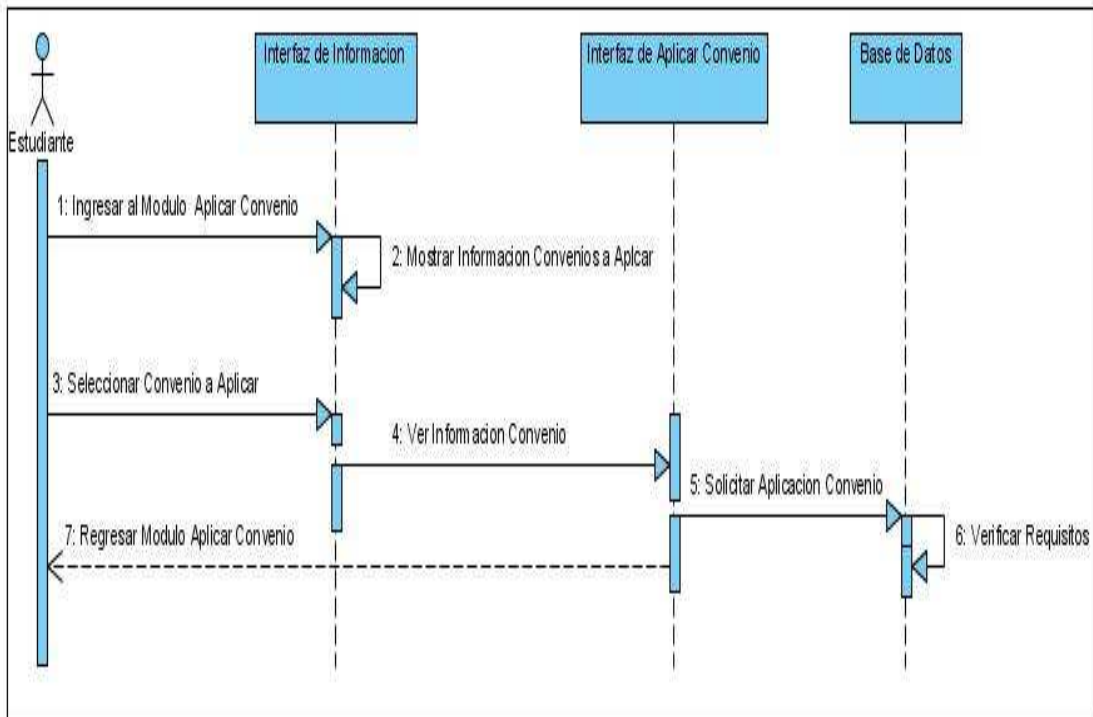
Estudiante

Interfaz de Informacion

Interfaz de Aplicar Convenio

Base de Datos

1: Ingresar al Modulo Aplicar Convenio

2: Mostrar Informacion Convenios a Aplcar

3: Seleccionar Convenio a Aplicar

4: Ver Informacion Convenio

5: Solicitar Aplicacion Convenio

6: Verificar Requisitos

7: Regresar Modulo Aplicar Convenio